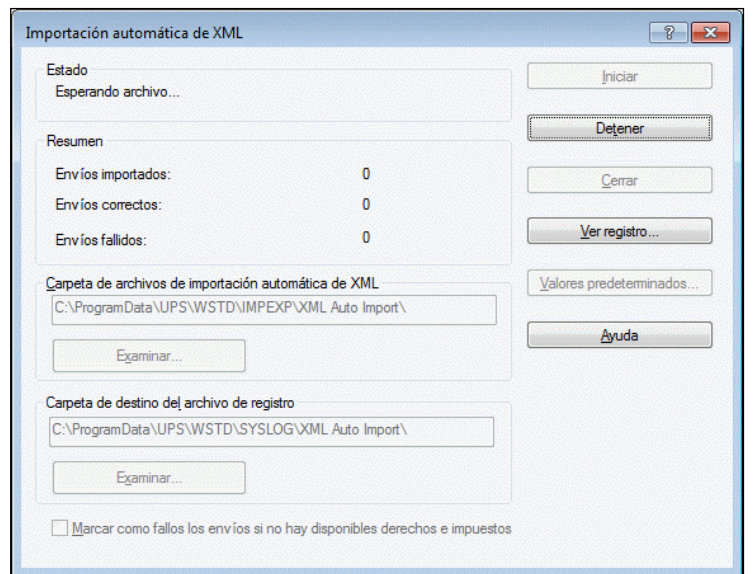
Importación automática de XML

?

Estado

Esperando archivo...

Resumen

Envíos importados: 0

Envíos correctos: 0

Envíos fallidos: 0

Carpeta de archivos de importación automática de XML

C:\ProgramData\UPS\WSTD\IMPEXP\XML Auto Import\

Examinar...

Carpeta de destino del archivo de registro

C:\ProgramData\UPS\WSTD\SYSLOG\XML Auto Import\

Examinar...

Marcar como fallos los envíos si no hay disponibles derechos e impuestos

Iniciar

Detener

Cerrar

Ver registro...

Valores predeterminados...

Ayuda